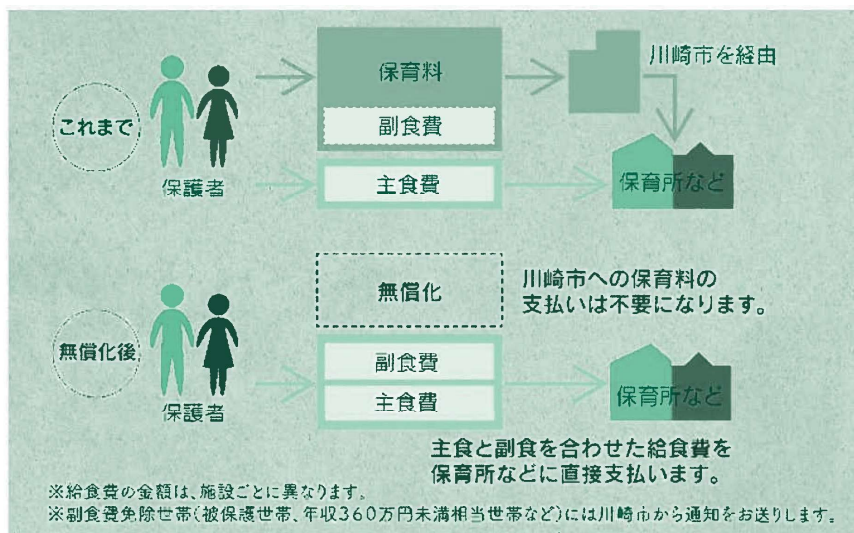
これまで

保護者

保育料

副食費

主食費

川崎市を経由

保育所など

無償化後

保護者

無償化

川崎市への保育料の支払いは不要になります。

副食費

主食費

保育所など

主食と副食を合わせた給食費を保育所などに直接支払います。

※給食費の金額は、施設ごとに異なります。

※副食費免除世帯(被保護世帯、年収360万円未満相当世帯など)には川崎市から通知をお送りします。